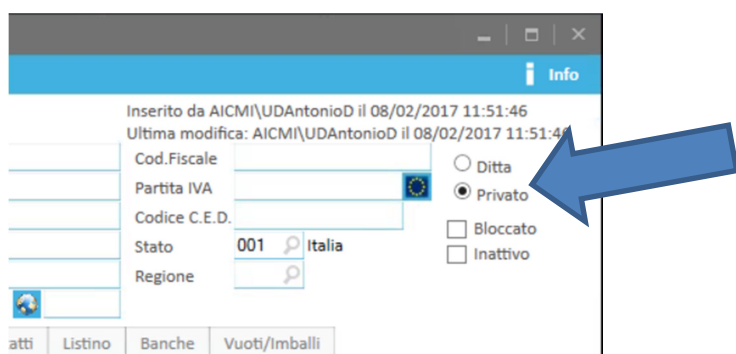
Info

Inserito da AICMI\UDAntonioD il 08/02/2017 11:51:46
Ultima modifica: AICMI\UDAntonioD il 08/02/2017 11:51:46

Cod.Fiscale
Partita IVA
Codice C.E.D.
Stato 001 Italia
Regione

Ditta
Privato
Bloccato
Inattivo

atti | Listino | Banche | Vuoti/Imballi